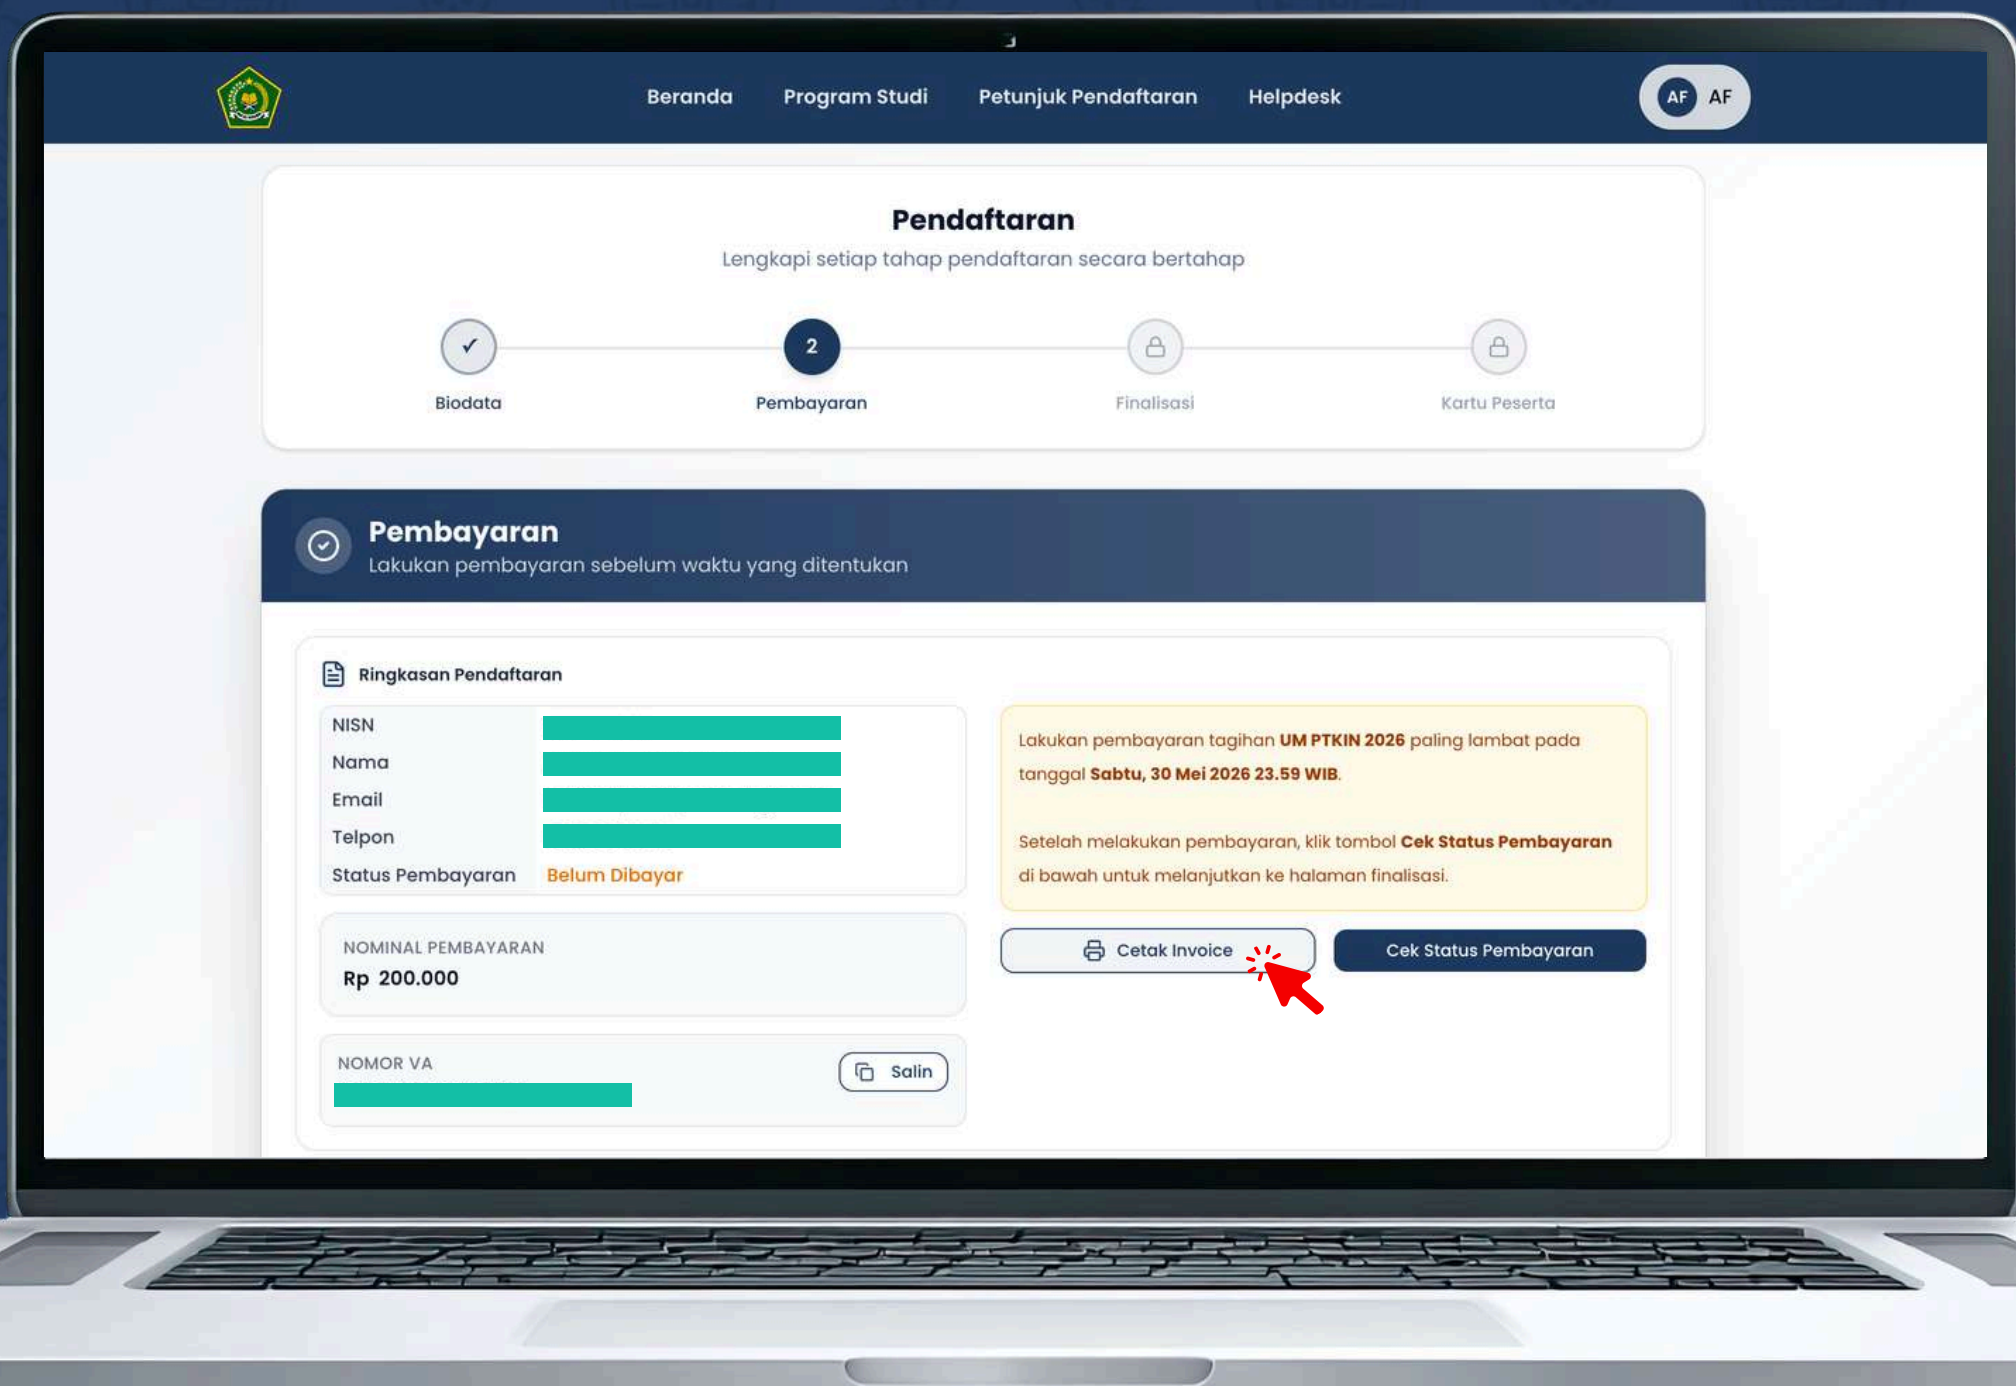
Beranda Program Studi Petunjuk Pendaftaran Helpdesk

AF AF

Pendaftaran

Lengkapi setiap tahap pendaftaran secara bertahap

✓ Biodata

2 Pembayaran

Finalisasi

Kartu Peserta

Pembayaran

Lakukan pembayaran sebelum waktu yang ditentukan

Ringkasan Pendaftaran

| NISN | |
|---|---|
| Nama | |
| Email | |
| Telpon | |
| Status Pembayaran | Belum Dibayar |

NOMINAL PEMBAYARAN

Rp 200.000

NOMOR VA

Salin

Lakukan pembayaran tagihan UM PTKIN 2026 paling lambat pada tanggal Sabtu, 30 Mei 2026 23.59 WIB.

Setelah melakukan pembayaran, klik tombol Cek Status Pembayaran di bawah untuk melanjutkan ke halaman finalisasi.

Cetak Invoice

Cek Status Pembayaran